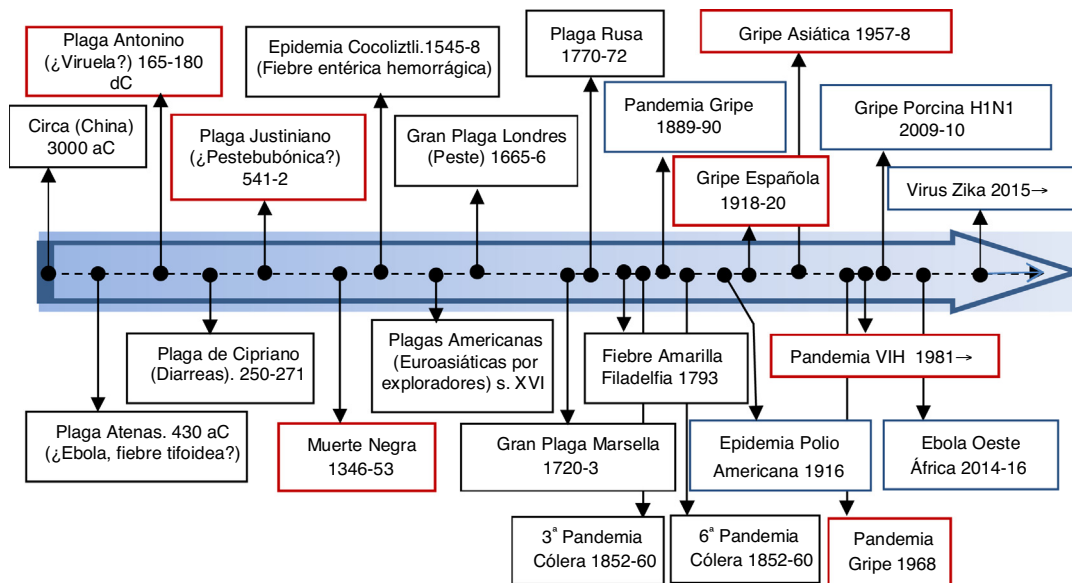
Plaga Antonino (¿Viruela?) 165-180 dC

Epidemia Cocoliztli.1545-8 (Fiebre entérica hemorrágica)

Plaga Rusa 1770-72

Gripe Asiática 1957-8

Circa (China) 3000 aC

Plaga Justiniano (¿Pestebubónica?) 541-2

Gran Plaga Londres (Peste) 1665-6

Pandemia Gripe 1889-90

Gripe Porcina H1N1 2009-10

Gripe Española 1918-20

Virus Zika 2015→

Plaga de Cipriano (Diarreas). 250-271

Plagas Americanas (Euroasiáticas por exploradores) s. XVI

Fiebre Amarilla Filadelfia 1793

Pandemia VIH 1981→

Plaga Atenas. 430 aC (¿Ebola, fiebre tifoidea?)

Muerte Negra 1346-53

Gran Plaga Marsella 1720-3

Epidemia Polio Americana 1916

Ebola Oeste África 2014-16

3ª Pandemia Cólera 1852-60

6ª Pandemia Cólera 1852-60

Pandemia Gripe 1968